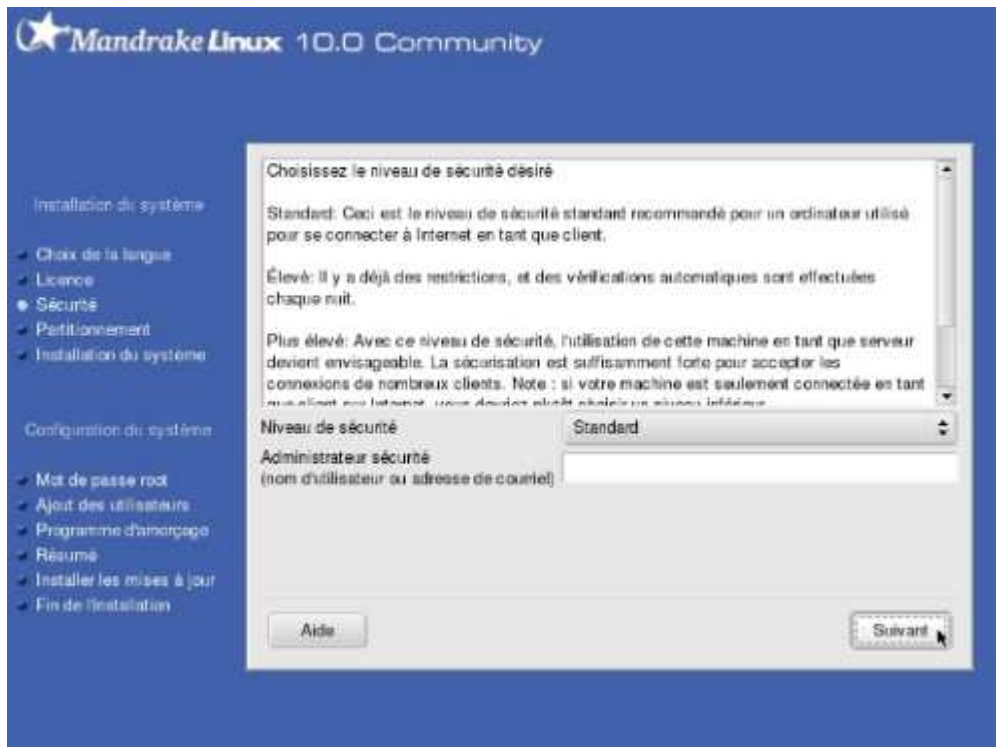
Mandrake Linux 10.0 Community

Installation du système

Choix de la langue
Licence
Sécurité
Partitionnement
Installation du système

Configuration du système

Mot de passe root
Ajout des utilisateurs
Programme d'amorçage
Résumé
Installer les mises à jour
Fin de l'installation

Choisissez le niveau de sécurité désiré

Standard: Ceci est le niveau de sécurité standard recommandé pour un ordinateur utilisé pour se connecter à Internet en tant que client.

Élevé: Il y a déjà des restrictions, et des vérifications automatiques sont effectuées chaque nuit.

Plus élevé: Avec ce niveau de sécurité, l'utilisation de cette machine en tant que serveur devient envisageable. La sécurisation est suffisamment forte pour accepter les connexions de nombreux clients. Note : si votre machine est seulement connectée en tant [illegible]

Niveau de sécurité
Standard

Administrateur sécurité
(nom d'utilisateur ou adresse de courriel)

Aide

Suivant